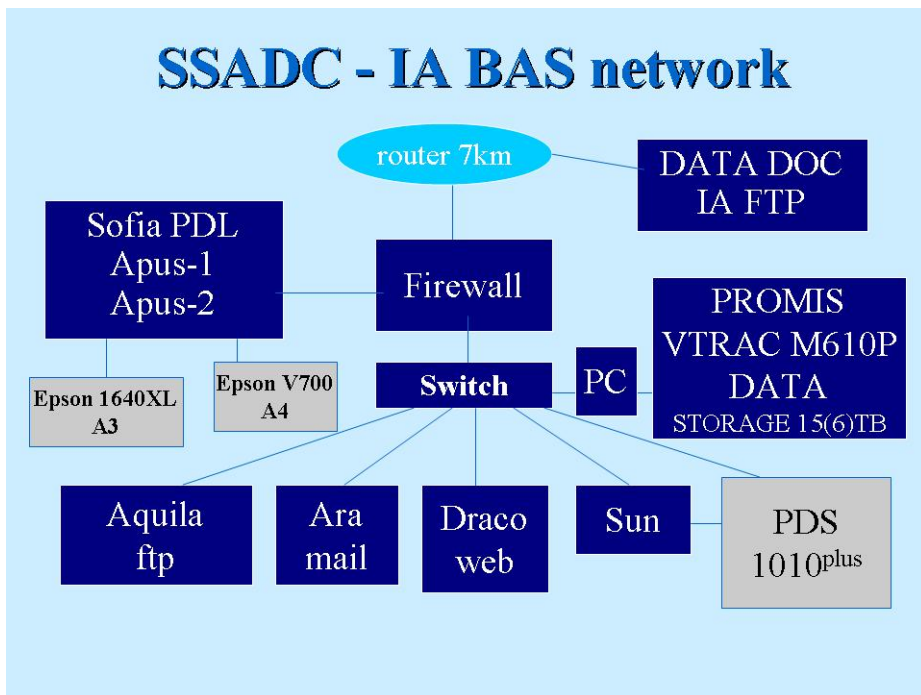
SSADC - IA BAS network

router 7km

DATA DOC
IA FTP

Sofia PDL
Apus-1
Apus-2

Firewall

PROMIS
VTRAC M610P
DATA
STORAGE 15(6)TB

Epson 1640XL
A3

Epson V700
A4

Switch

PC

Aquila
ftp

Ara
mail

Draco
web

Sun

PDS
1010$^{plus}$